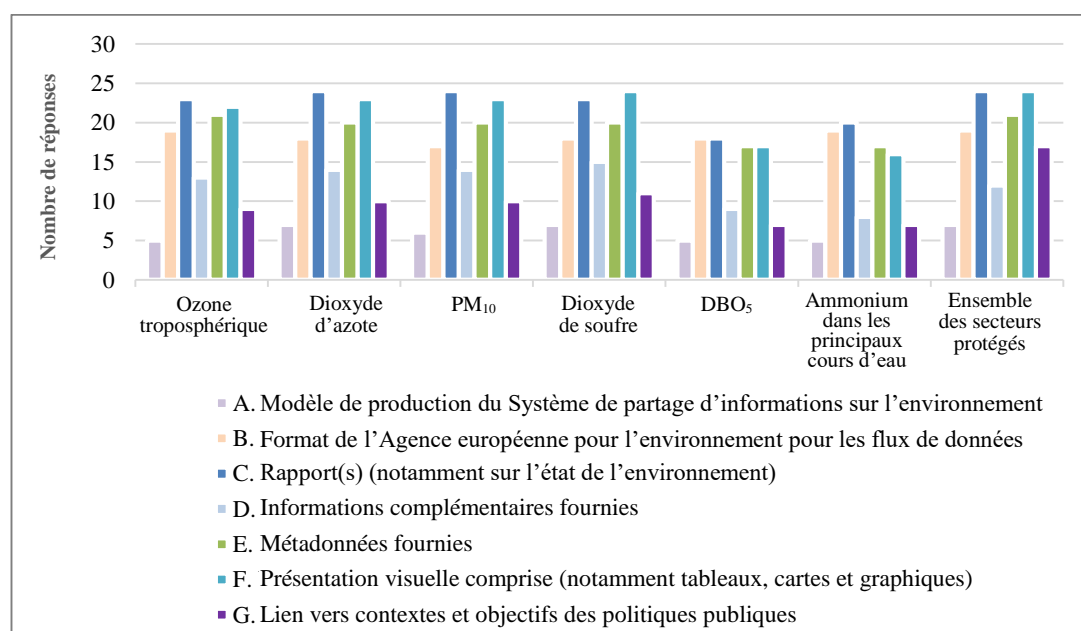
Nombre de réponses

30
25
20
15
10
5
0

Ozone troposphérique
Dioxyde d’azote
$PM_{10}$
Dioxyde de soufre
$DBO_5$
Ammonium dans les principaux cours d’eau
Ensemble des secteurs protégés

A. Modèle de production du Système de partage d’informations sur l’environnement
B. Format de l’Agence européenne pour l’environnement pour les flux de données
C. Rapport(s) (notamment sur l’état de l’environnement)
D. Informations complémentaires fournies
E. Métadonnées fournies
F. Présentation visuelle comprise (notamment tableaux, cartes et graphiques)
G. Lien vers contextes et objectifs des politiques publiques